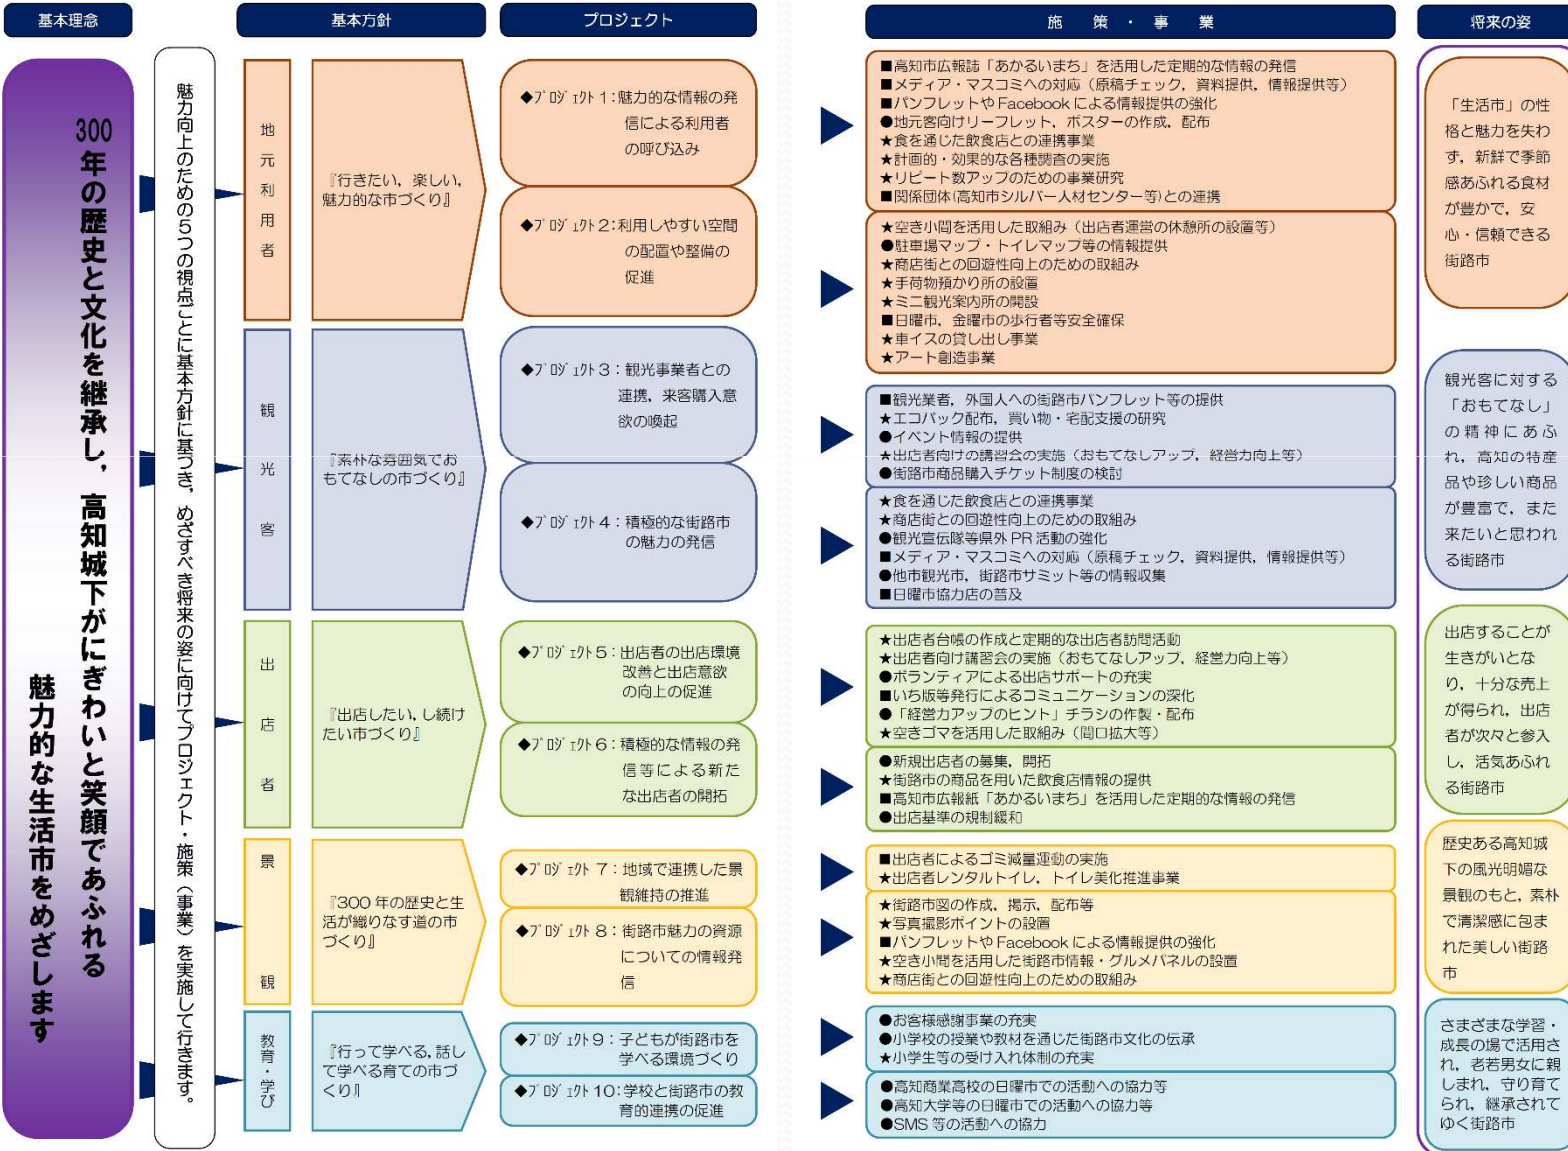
基本理念

300年の歴史と文化を継承し，高知城下がにぎわいと笑顔であふれる魅力的な生活市をめざします

魅力向上のための5つの視点ごとに基本方針に基づき，めざすべき将来の姿に向けてプロジェクト・施策（事業）を実施して行きます。

基本方針

地元利用者
『行きたい，楽しい，魅力的な市づくり』

観光客
『素朴な雰囲気でおもてなしの市づくり』

出店者
『出店したい，し続けたい市づくり』

景観
『300年の歴史と生活が織りなす道の市づくり』

教育・学び
『行って学べる，話して学べる育ての市づくり』

プロジェクト

◆プロジェクト1：魅力的な情報の発信による利用者の呼び込み

◆プロジェクト2：利用しやすい空間の配置や整備の促進

◆プロジェクト3：観光事業者との連携，来客購入意欲の喚起

◆プロジェクト4：積極的な街路市の魅力の発信

◆プロジェクト5：出店者の出店環境改善と出店意欲の向上の促進

◆プロジェクト6：積極的な情報の発信等による新たな出店者の開拓

◆プロジェクト7：地域で連携した景観維持の推進

◆プロジェクト8：街路市魅力の資源についての情報発信

◆プロジェクト9：子どもが街路市を学べる環境づくり

◆プロジェクト10：学校と街路市の教育的連携の促進

施策・事業

■高知市広報誌「あかるいまち」を活用した定期的な情報の発信
■メディア・マスコミへの対応（原稿チェック，資料提供，情報提供等）
■パンフレットやFacebookによる情報提供の強化
●地元客向けリーフレット，ポスターの作成，配布
★食を通じた飲食店との連携事業
★計画的・効果的な各種調査の実施
★リピート数アップのための事業研究
■関係団体（高知市シルバー人材センター等）との連携

★空き小間を活用した取組み（出店者運営の休憩所の設置等）
●駐車場マップ・トイレマップ等の情報提供
★商店街との回遊性向上のための取組み
★手荷物預かり所の設置
★ミニ観光案内所の開設
■日曜市，金曜市の歩行者等安全確保
★車イスの貸し出し事業
★アート創造事業

■観光業者，外国人への街路市パンフレット等の提供
★エコバック配布，買い物・宅配支援の研究
●イベント情報の提供
★出店者向けの講習会の実施（おもてなしアップ，経営力向上等）
●街路市商品購入チケット制度の検討

★食を通じた飲食店との連携事業
★商店街との回遊性向上のための取組み
●観光宣伝隊等県外PR活動の強化
■メディア・マスコミへの対応（原稿チェック，資料提供，情報提供等）
●他市観光市，街路市サミット等の情報収集
■日曜市協力店の普及

★出店者台帳の作成と定期的な出店者訪問活動
★出店者向け講習会の実施（おもてなしアップ，経営力向上等）
●ボランティアによる出店サポートの充実
■いち版等発行によるコミュニケーションの深化
●「経営力アップのヒント」チラシの作製・配布
★空きゴマを活用した取組み（間口拡大等）

●新規出店者の募集，開拓
★街路市の商品を用いた飲食店情報の提供
■高知市広報紙「あかるいまち」を活用した定期的な情報の発信
●出店基準の規制緩和

■出店者によるゴミ減量運動の実施
★出店者レンタルトイレ，トイレ美化推進事業

★街路市図の作成，掲示，配布等
★写真撮影ポイントの設置
■パンフレットやFacebookによる情報提供の強化
★空き小間を活用した街路市情報・グルメパネルの設置
★商店街との回遊性向上のための取組み

●お客様感謝事業の充実
●小学校の授業や教材を通じた街路市文化の伝承
★小学生等の受け入れ体制の充実

●高知商業高校の日曜市での活動への協力等
●高知大学等の日曜市での活動への協力等
●SMS等の活動への協力

将来の姿

「生活市」の性格と魅力を失わず，新鮮で季節感あふれる食材が豊かで，安心・信頼できる街路市

観光客に対する「おもてなし」の精神にあふれ，高知の特産品や珍しい商品が豊富で，また来たいと思われる街路市

出店することが生きがいとなり，十分な売上が得られ，出店者が次々と参入し，活気あふれる街路市

歴史ある高知城下の風光明媚な景観のもと，素朴で清潔感に包まれた美しい街路市

さまざまな学習・成長の場で活用され，老若男女に親しまれ，守り育てられ，継承されてゆく街路市